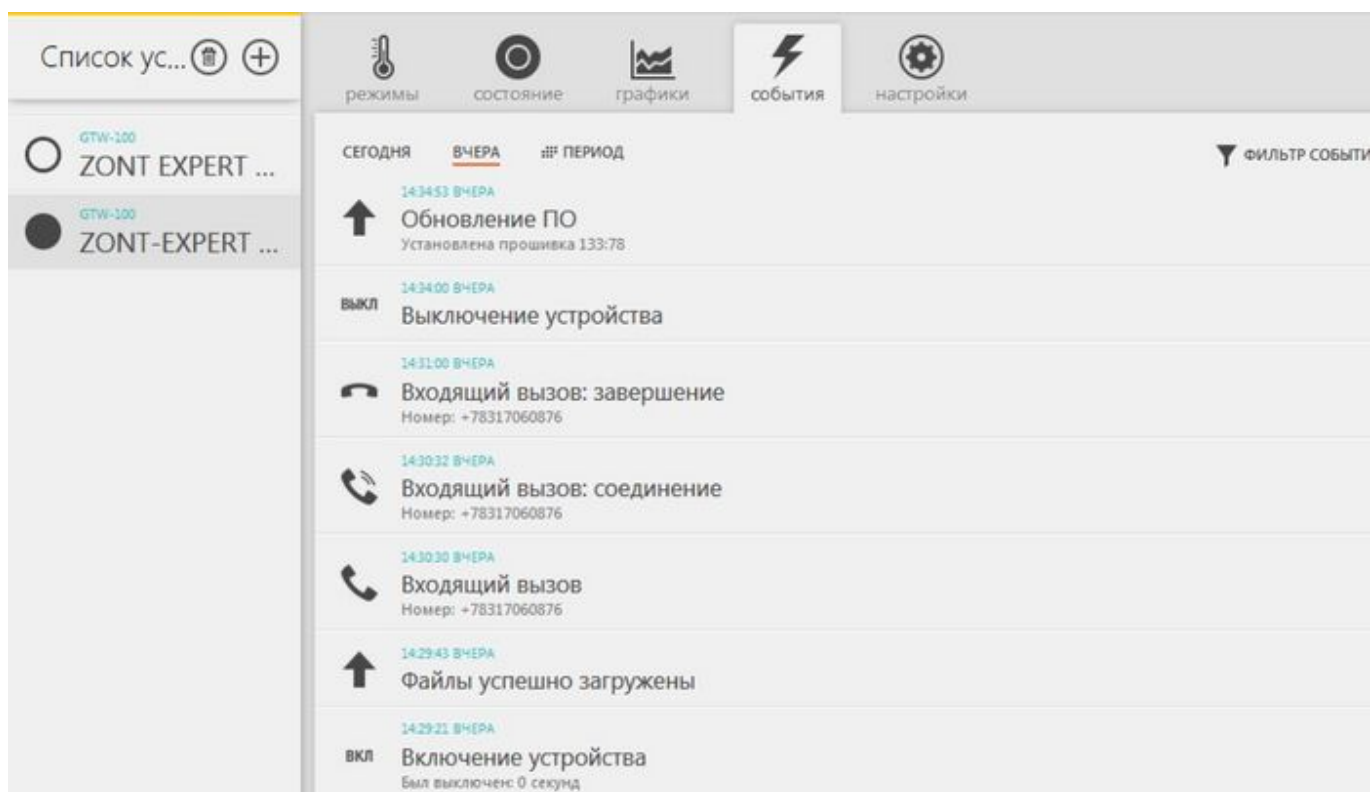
Список ус...

GTW-100
ZONT EXPERT ...

GTW-100
ZONT-EXPERT ...

режимы
состояние
графики
события
настройки

СЕГОДНЯ
ВЧЕРА
ПЕРИОД
ФИЛЬТР СОБЫТИ

14:34:53 ВЧЕРА
Обновление ПО
Установлена прошивка 133:78

ВЫКЛ
14:34:00 ВЧЕРА
Выключение устройства

14:31:00 ВЧЕРА
Входящий вызов: завершение
Номер: +78317060876

14:30:32 ВЧЕРА
Входящий вызов: соединение
Номер: +78317060876

14:30:30 ВЧЕРА
Входящий вызов
Номер: +78317060876

14:29:43 ВЧЕРА
Файлы успешно загружены

ВКЛ
14:29:21 ВЧЕРА
Включение устройства
Был выключен: 0 секунд